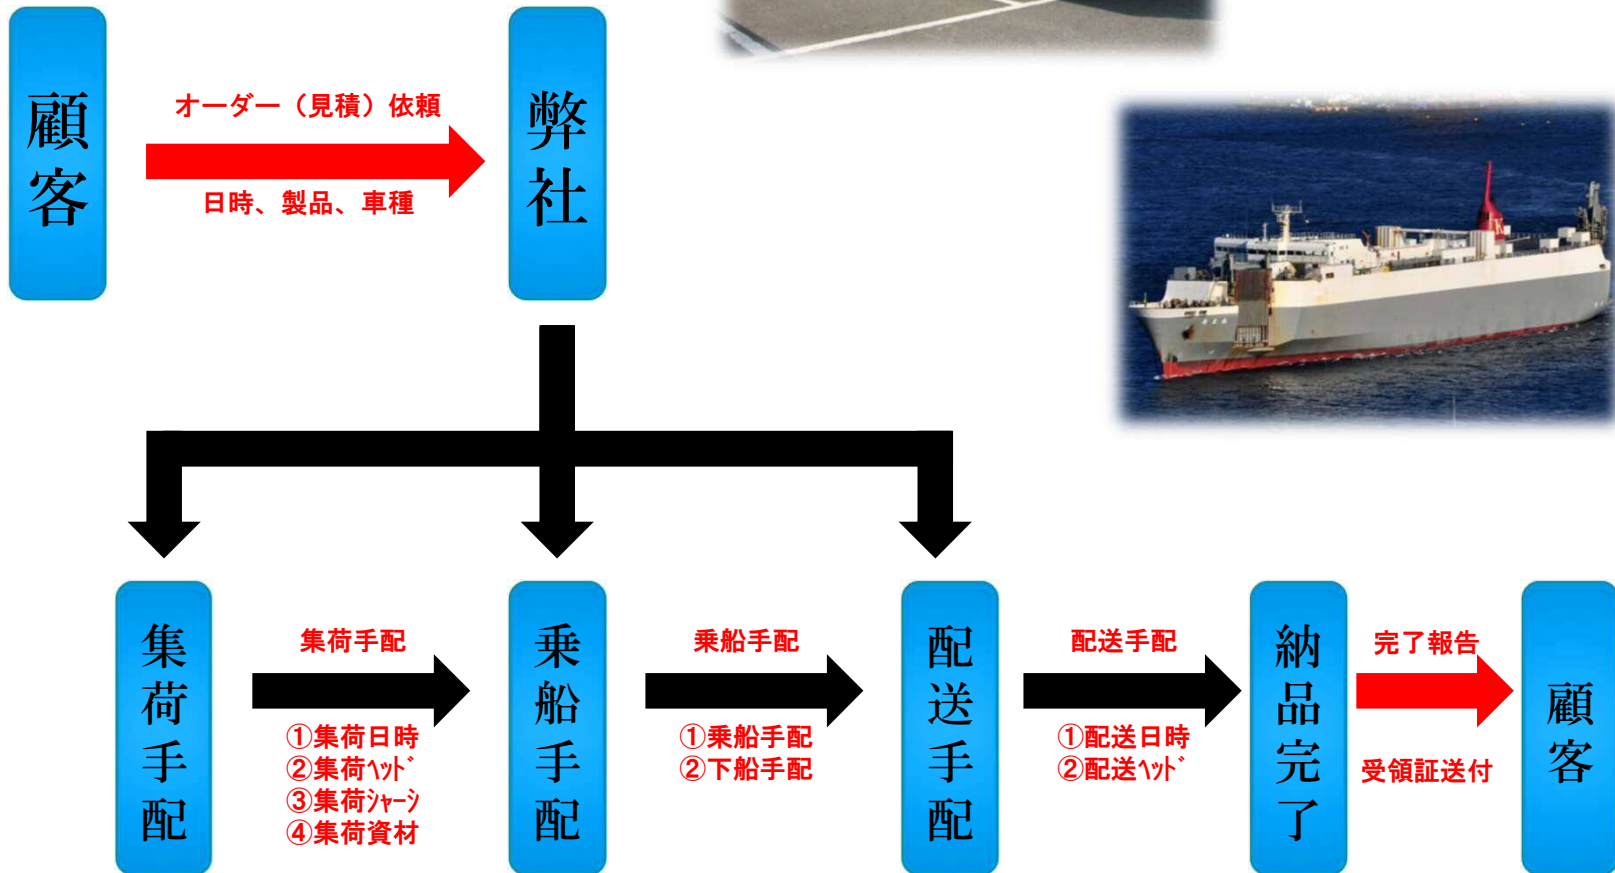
顧客

オーダー（見積）依頼

日時、製品、車種

弊社

集荷手配

集荷手配

①集荷日時
②集荷ﾍｯﾄﾞ
③集荷ｼｬｰｼ
④集荷資材

乗船手配

乗船手配

①乗船手配
②下船手配

配送手配

配送手配

①配送日時
②配送ﾍｯﾄﾞ

納品完了

完了報告

受領証送付

顧客